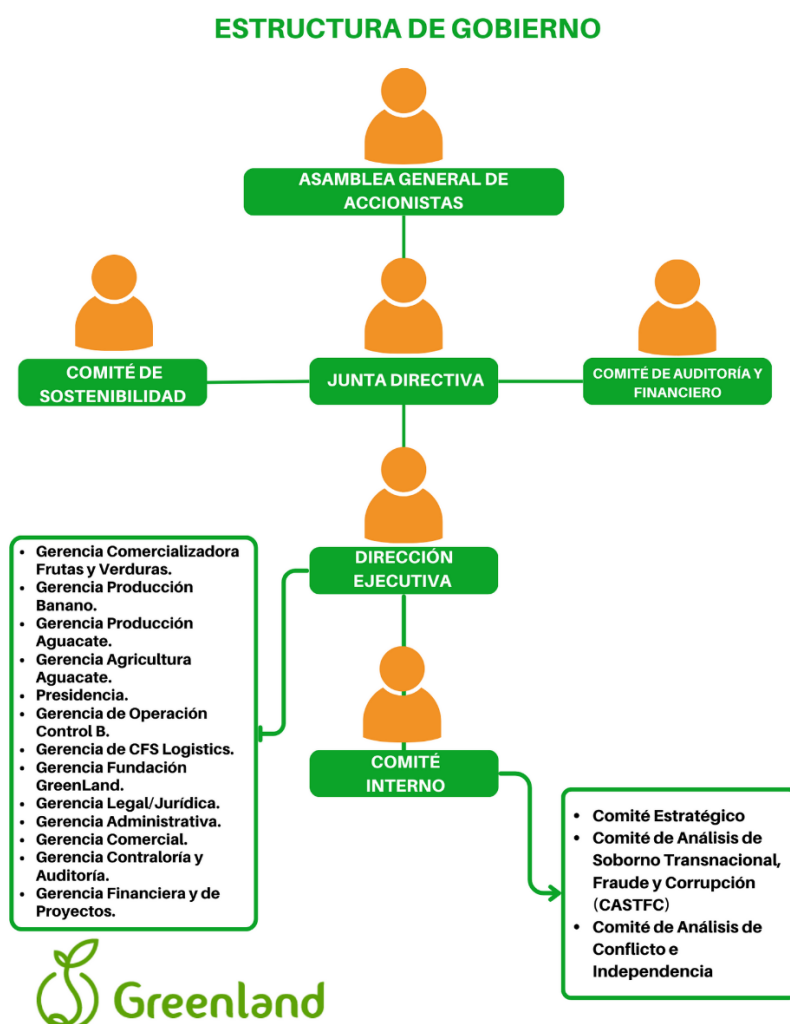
ESTRUCTURA DE GOBIERNO

ASAMBLEA GENERAL DE ACCIONISTAS

COMITÉ DE SOSTENIBILIDAD

JUNTA DIRECTIVA

COMITÉ DE AUDITORÍA Y FINANCIERO

DIRECCIÓN EJECUTIVA

- Gerencia Comercializadora Frutas y Verduras.
- Gerencia Producción Banano.
- Gerencia Producción Aguacate.
- Gerencia Agricultura Aguacate.
- Presidencia.
- Gerencia de Operación Control B.
- Gerencia de CFS Logistics.
- Gerencia Fundación GreenLand.
- Gerencia Legal/Jurídica.
- Gerencia Administrativa.
- Gerencia Comercial.
- Gerencia Contraloría y Auditoría.
- Gerencia Financiera y de Proyectos.

COMITÉ INTERNO

- Comité Estratégico
- Comité de Análisis de Soborno Transnacional, Fraude y Corrupción (CASTFC)
- Comité de Análisis de Conflicto e Independencia

Greenland